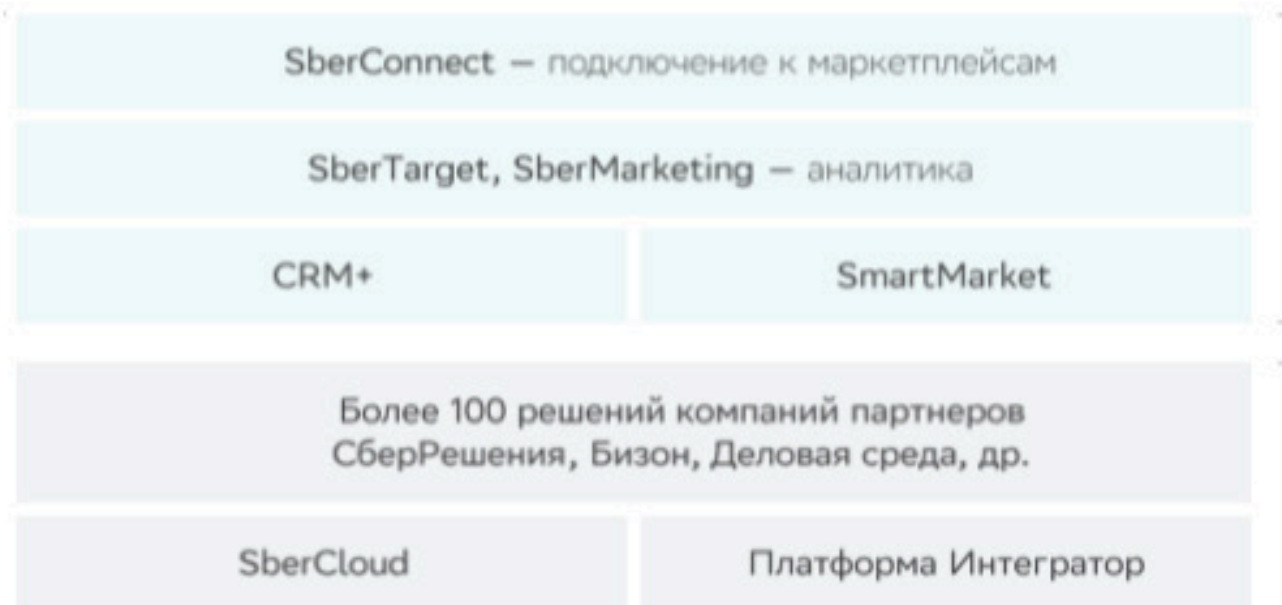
SberConnect — подключение к маркетплейсам

SberTarget, SberMarketing — аналитика

CRM+

SmartMarket

Более 100 решений компаний партнеров
СберРешения, Бизон, Деловая среда, др.

SberCloud

Платформа Интегратор